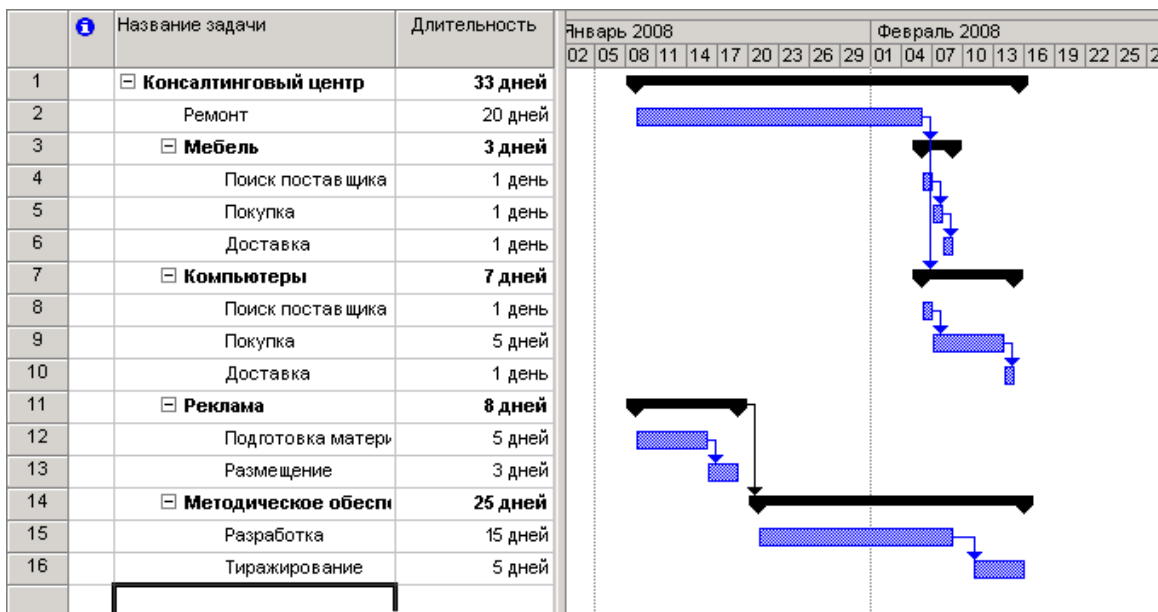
| | | Название задачи | Длительность |
|---|---|---|---|
| 1 | | ⊟ Консалтинговый центр | 33 дней |
| 2 | | Ремонт | 20 дней |
| 3 | | ⊟ Мебель | 3 дней |
| 4 | | Поиск поставщика | 1 день |
| 5 | | Покупка | 1 день |
| 6 | | Доставка | 1 день |
| 7 | | ⊟ Компьютеры | 7 дней |
| 8 | | Поиск поставщика | 1 день |
| 9 | | Покупка | 5 дней |
| 10 | | Доставка | 1 день |
| 11 | | ⊟ Реклама | 8 дней |
| 12 | | Подготовка матери | 5 дней |
| 13 | | Размещение | 3 дней |
| 14 | | ⊟ Методическое обесп | 25 дней |
| 15 | | Разработка | 15 дней |
| 16 | | Тиражирование | 5 дней |

Январь 2008
02 05 08 11 14 17 20 23 26 29
Февраль 2008
01 04 07 10 13 16 19 22 25 2